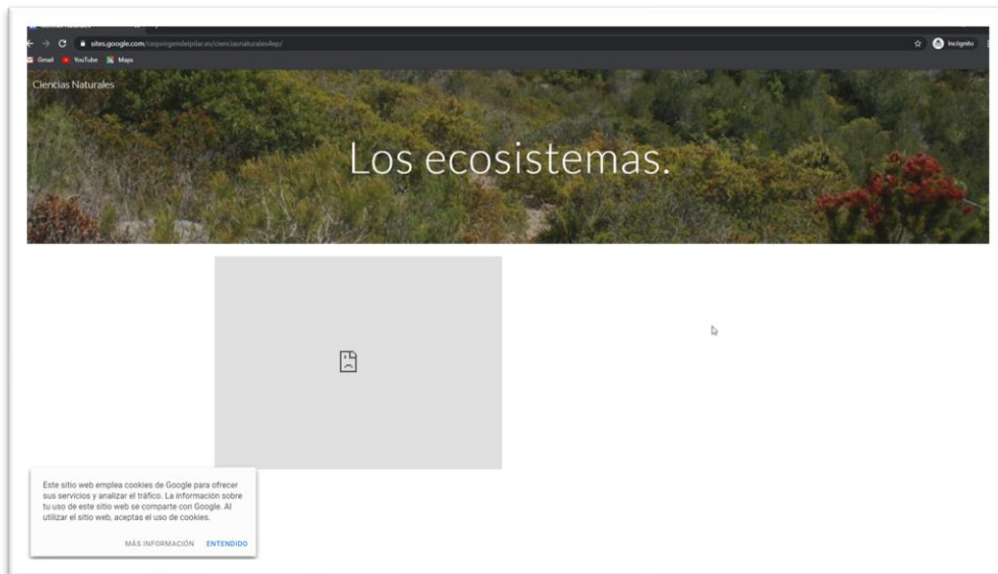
sites.google.com/ceipvirgendelpilar.es/cienciasnaturales4ep/

Incógnito

Gmail YouTube Maps

Ciencias Naturales

Los ecosistemas.

Este sitio web emplea cookies de Google para ofrecer sus servicios y analizar el tráfico. La información sobre tu uso de este sitio web se comparte con Google. Al utilizar el sitio web, aceptas el uso de cookies.

MÁS INFORMACIÓN ENTENDIDO